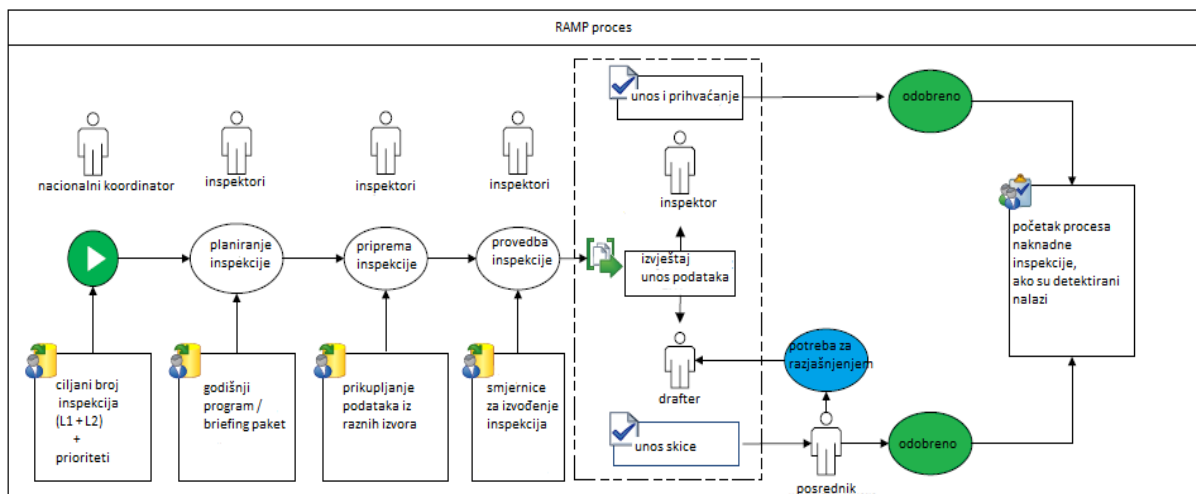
RAMP proces

nacionalni koordinator

inspektori

inspektori

inspektori

planiranje inspekcije

priprema inspekcije

provedba inspekcije

ciljani broj inspekcija (L1 + L2) + prioriteti

godišnji program / briefing paket

prikupljanje podataka iz raznih izvora

smjernice za izvođenje inspekcija

unos i prihvaćanje

inspektor

izvještaj unos podataka

drafter

unos skice

potreba za razjašnjenjem

posrednik

odobreno

odobreno

početak procesa naknadne inspekcije, ako su detektirani nalazi